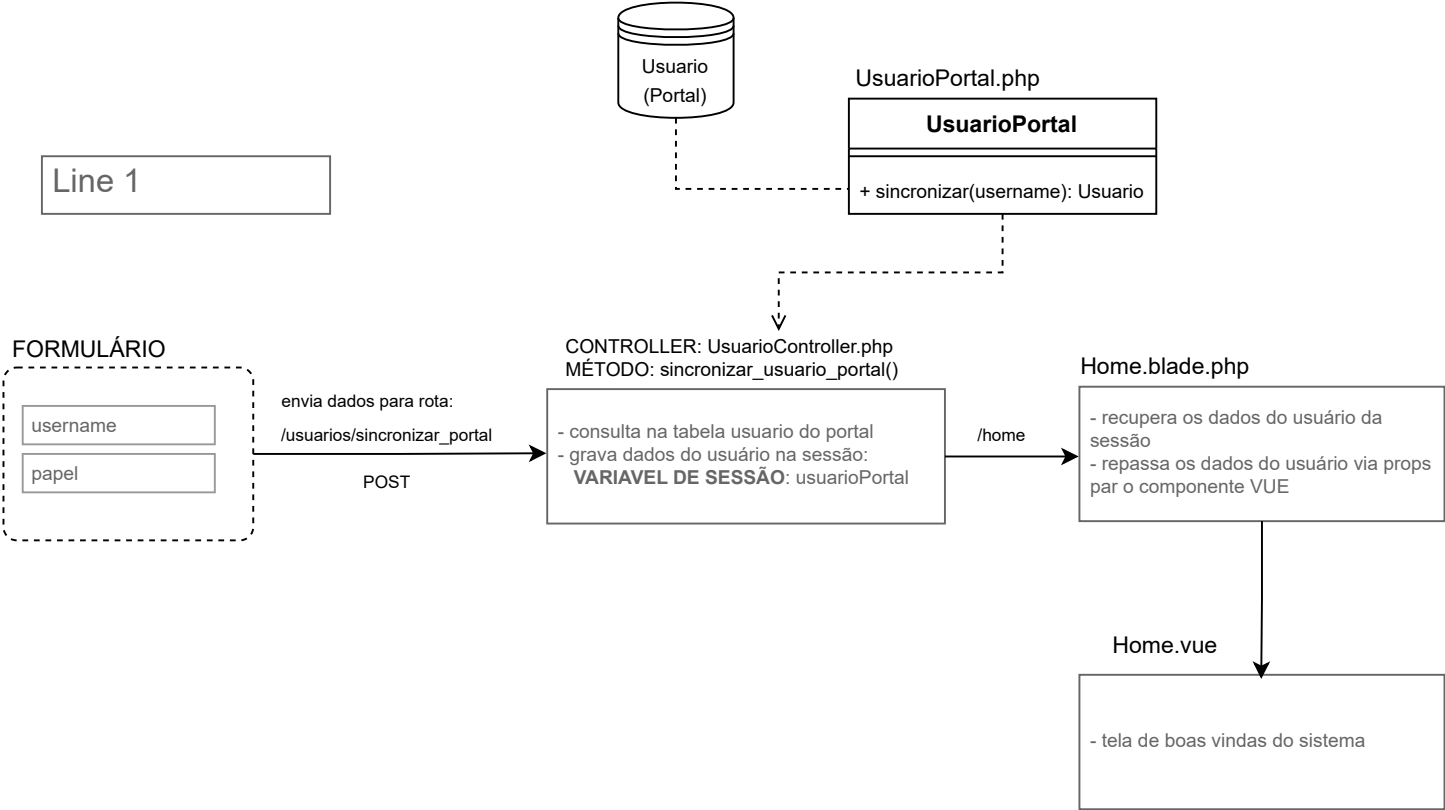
Usuario
(Portal)

UsuarioPortal.php

UsuarioPortal

+ sincronizar(username): Usuario

Line 1

FORMULÁRIO

username

papel

envia dados para rota:

/usuarios/sincronizar_portal

POST

CONTROLLER: UsuarioController.php
MÉTODO: sincronizar_usuario_portal()

- consulta na tabela usuario do portal
- grava dados do usuário na sessão:
VARIAVEL DE SESSÃO: usuarioPortal

/home

Home.blade.php

- recupera os dados do usuário da sessão
- repassa os dados do usuário via props par o componente VUE

Home.vue

- tela de boas vindas do sistema